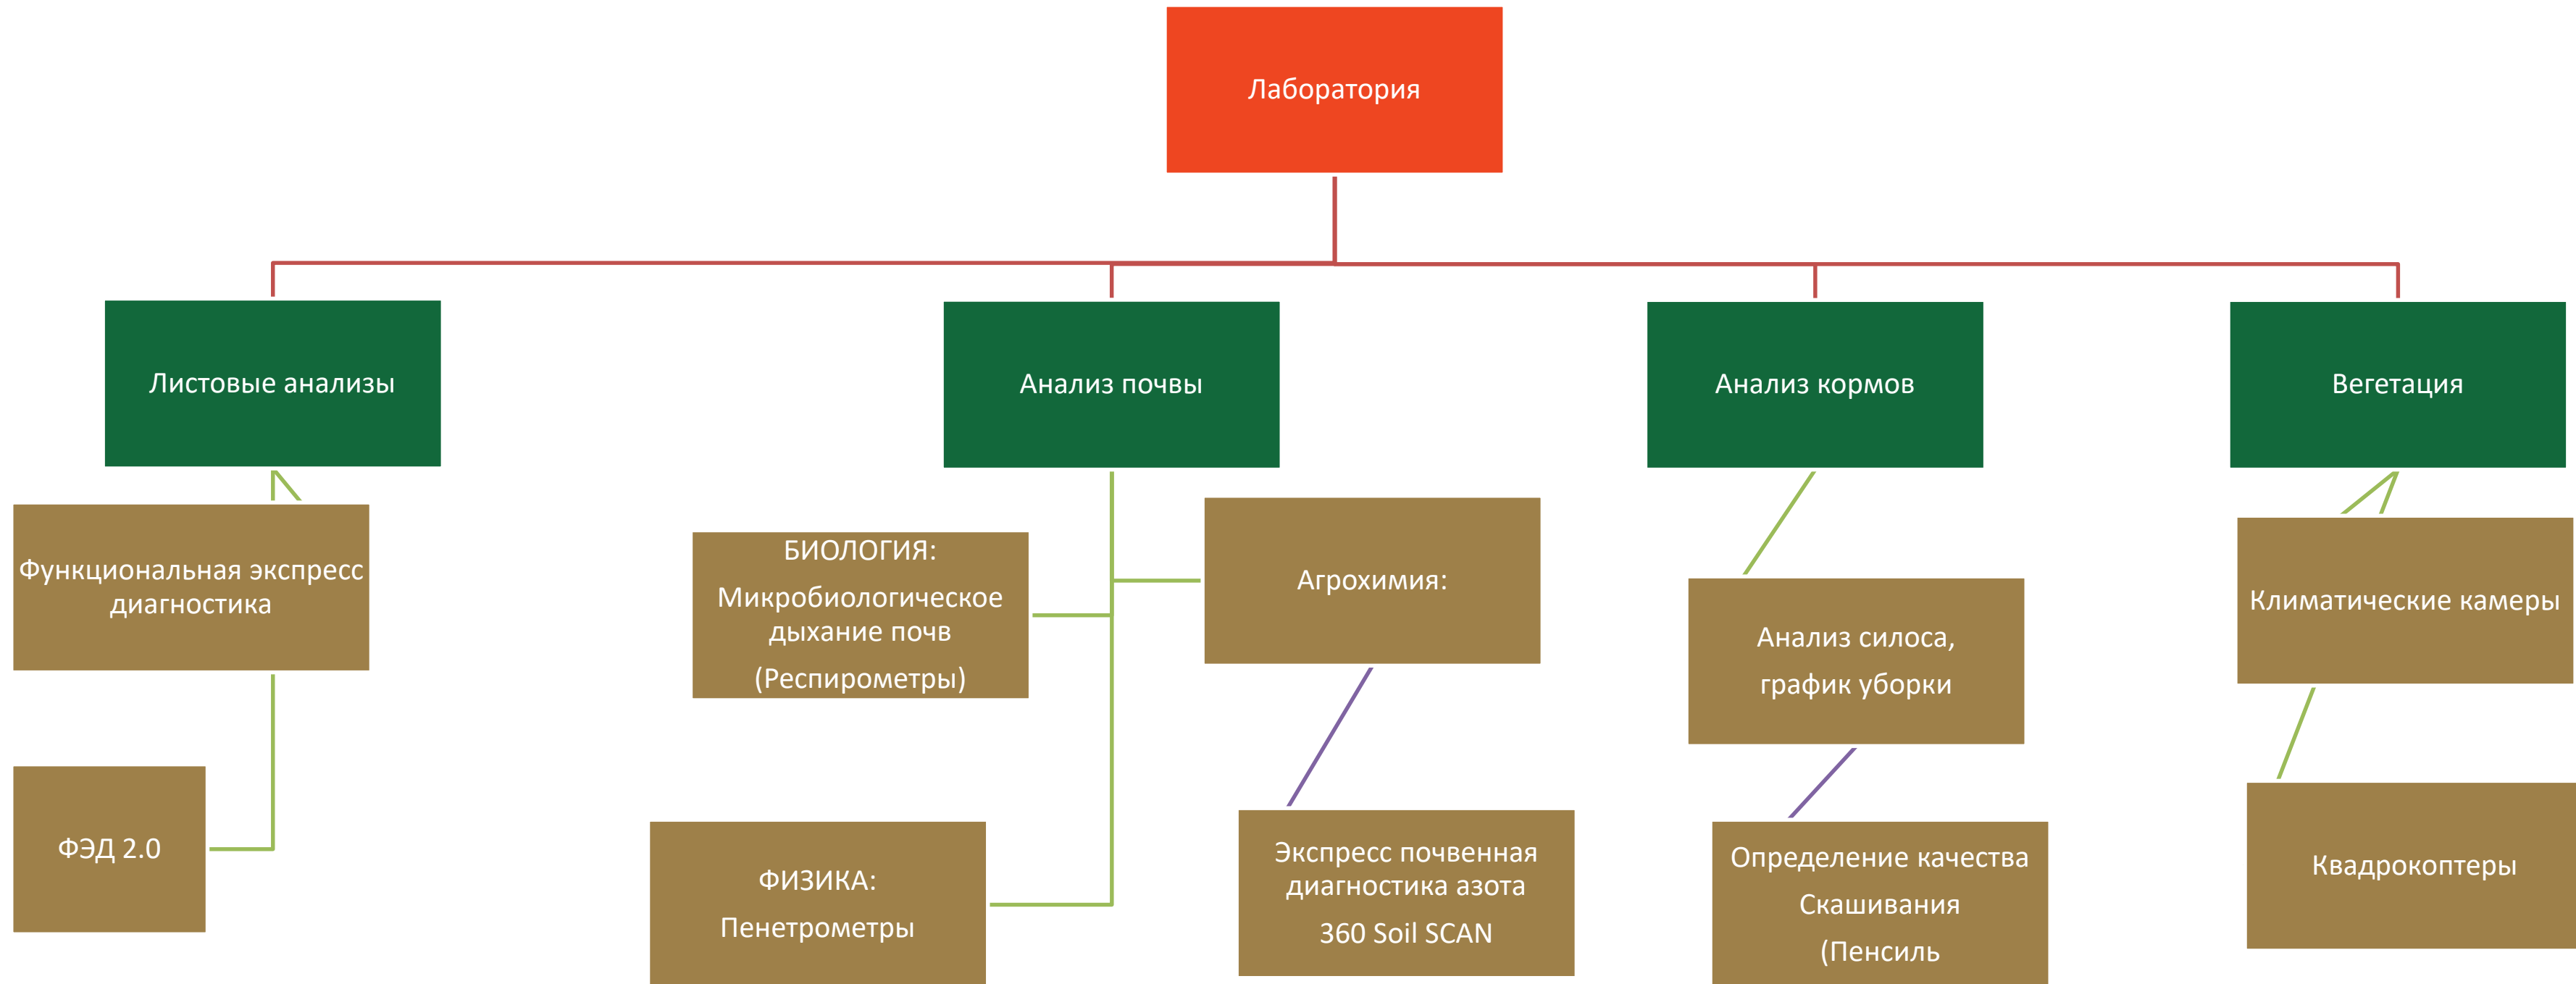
Лаборатория

Листовые анализы

Анализ почвы

Анализ кормов

Вегетация

Функциональная экспресс диагностика

ФЭД 2.0

БИОЛОГИЯ:
Микробиологическое дыхание почв
(Респирометры)

Агрохимия:

ФИЗИКА:
Пенетрометры

Экспресс почвенная диагностика азота
360 Soil SCAN

Анализ силоса,
график уборки

Определение качества
Скашивания
(Пенсиль

Климатические камеры

Квадрокоптеры